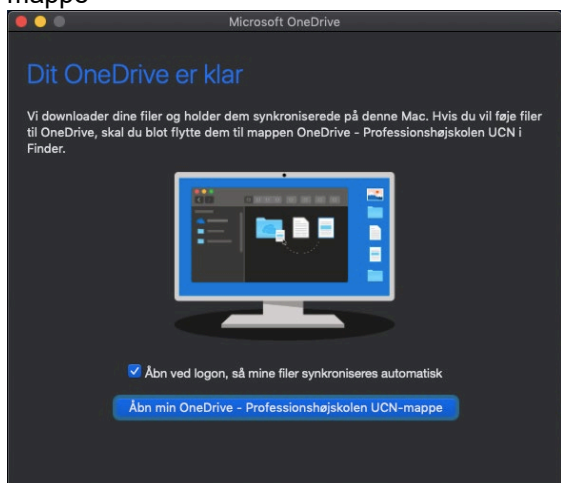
mappe

Microsoft OneDrive

Dit OneDrive er klar

Vi downloader dine filer og holder dem synkroniserede på denne Mac. Hvis du vil føje filer til OneDrive, skal du blot flytte dem til mappen OneDrive - Professionshøjskolen UCN i Finder.

Åbn ved logon, så mine filer synkroniseres automatisk

Åbn min OneDrive - Professionshøjskolen UCN-mappe